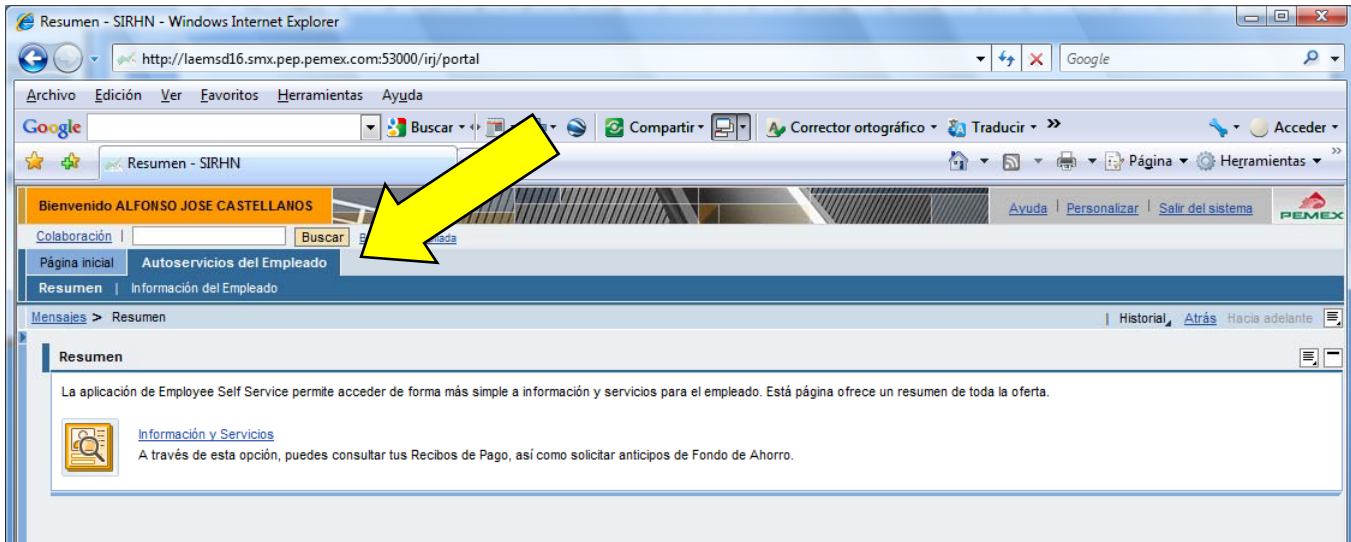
Resumen - SIRHN - Windows Internet Explorer

http://laemsd16.smx.pep.pemex.com:53000/irj/portal

Google

Archivo Edición Ver Favoritos Herramientas Ayuda

Google Buscar Compartir Corrector ortográfico Traducir » Acceder

Resumen - SIRHN

Página Herramientas

Bienvenido ALFONSO JOSE CASTELLANOS

Ayuda | Personalizar | Salir del sistema

PEMEX

Colaboración | Buscar B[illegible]ada

Página inicial Autoservicios del Empleado

Resumen | Información del Empleado

Mensajes > Resumen

| Historial Atrás Hacia adelante

Resumen

La aplicación de Employee Self Service permite acceder de forma más simple a información y servicios para el empleado. Está página ofrece un resumen de toda la oferta.

Información y Servicios
A través de esta opción, puedes consultar tus Recibos de Pago, así como solicitar anticipos de Fondo de Ahorro.